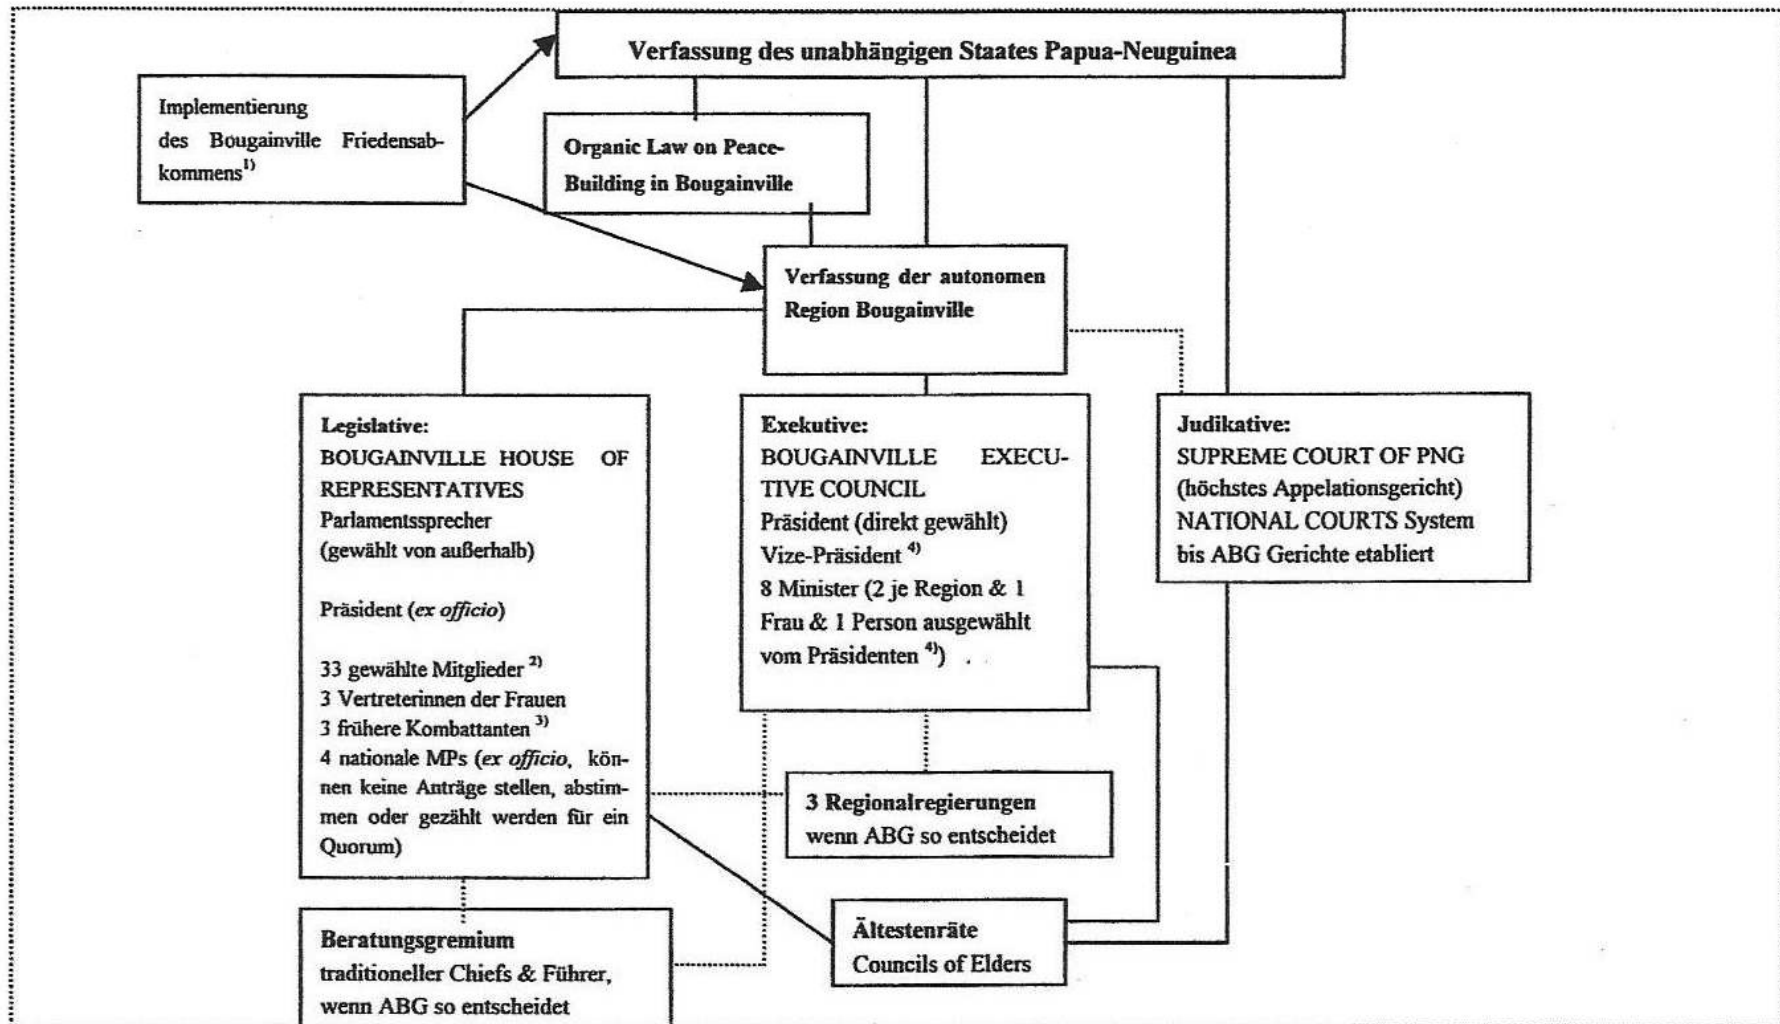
Verfassung des unabhängigen Staates Papua-Neuguinea

Implementierung des Bougainville Friedensabkommens$^{1)}$

Organic Law on Peace-Building in Bougainville

Verfassung der autonomen Region Bougainville

Legislative:
BOUGAINVILLE HOUSE OF REPRESENTATIVES
Parlamentssprecher (gewählt von außerhalb)

Präsident (ex officio)

33 gewählte Mitglieder $^{2)}$
3 Vertreterinnen der Frauen
3 frühere Kombattanten $^{3)}$
4 nationale MPs (ex officio, können keine Anträge stellen, abstimmen oder gezählt werden für ein Quorum)

Exekutive:
BOUGAINVILLE EXECUTIVE COUNCIL
Präsident (direkt gewählt)
Vize-Präsident $^{4)}$
8 Minister (2 je Region & 1 Frau & 1 Person ausgewählt vom Präsidenten $^{4)}$) .

Judikative:
SUPREME COURT OF PNG (höchstes Appelationsgericht)
NATIONAL COURTS System bis ABG Gerichte etabliert

3 Regionalregierungen wenn ABG so entscheidet

Beratungsgremium traditioneller Chiefs & Führer, wenn ABG so entscheidet

Ältestenräte
Councils of Elders